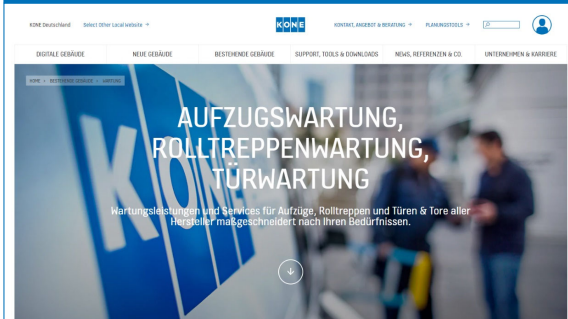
KONE Deutschland Select Other Local Website →

KONE

KONTAKT, ANGEBOT & BERATUNG → PLANUNGSTOOLS →

DIGITALE GEBÄUDE | NEUE GEBÄUDE | BESTEHENDE GEBÄUDE | SUPPORT, TOOLS & DOWNLOADS | NEWS, REFERENZEN & CO. | UNTERNEHMEN & KARRIERE

KOME > BESTEHENDE GEBÄUDE > WARTUNG

AUFZUGSWARTUNG, ROLLTREPPENWARTUNG, TÜRWARTUNG

Wartungsleistungen und Services für Aufzüge, Rolltreppen und Türen & Tore aller Hersteller maßgeschneidert nach Ihren Bedürfnissen.

KONE